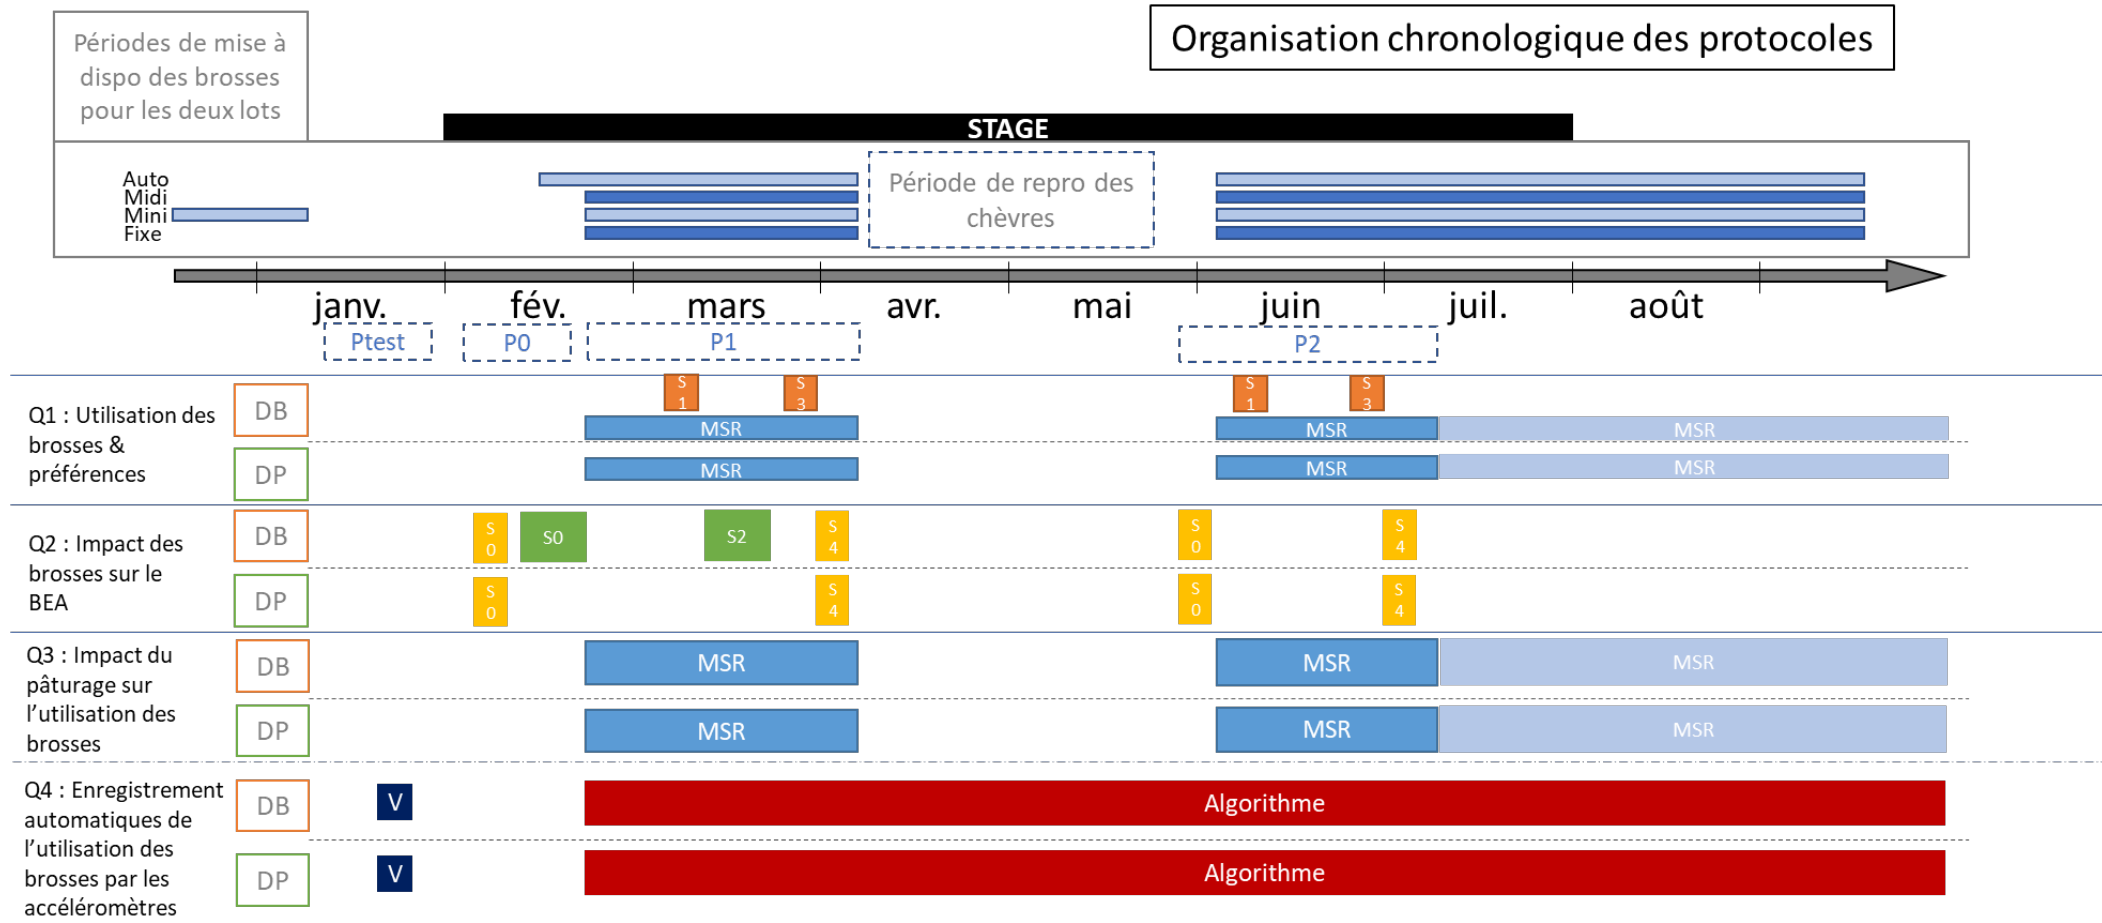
Périodes de mise à dispo des brosses pour les deux lots

Organisation chronologique des protocoles

STAGE

Auto
Midi
Mini
Fixe

Période de repro des chèvres

janv. fév. mars avr. mai juin juil. août

Ptest P0 P1 P2

Q1 : Utilisation des brosses & préférences
DB
S 1
S 3
MSR
S 1
S 3
MSR
MSR
DP
MSR
MSR
MSR

Q2 : Impact des brosses sur le BEA
DB
S 0
S0
S2
S 4
S 0
S 4
DP
S 0
S 4
S 0
S 4

Q3 : Impact du pâturage sur l'utilisation des brosses
DB
MSR
MSR
MSR
DP
MSR
MSR
MSR

Q4 : Enregistrement automatiques de l'utilisation des brosses par les accéléromètres
DB
V
Algorithme
DP
V
Algorithme